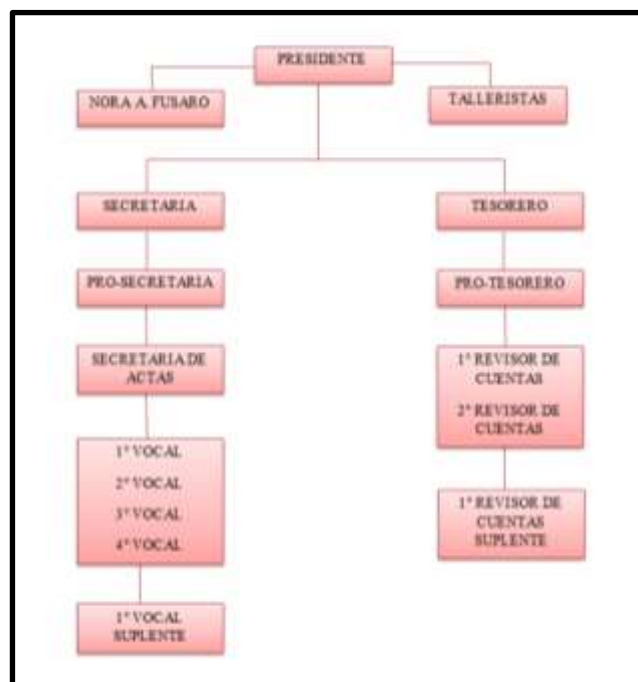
PRESIDENTE

NORA A. FUSARO

TALLERISTAS

SECRETARIA

PRO-SECRETARIA

SECRETARIA DE ACTAS

1° VOCAL

2° VOCAL

3° VOCAL

4° VOCAL

1° VOCAL SUPLENTE

TESORERO

PRO-TESORERO

1° REVISOR DE CUENTAS

2° REVISOR DE CUENTAS

1° REVISOR DE CUENTAS SUPLENTE